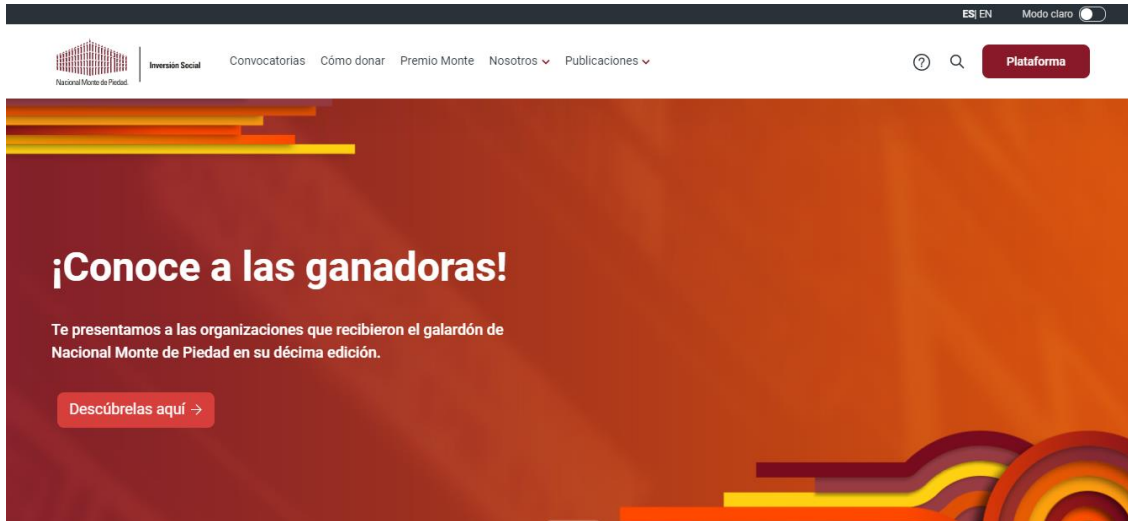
ES| EN Modo claro

Nacional Monte de Piedad. Inversión Social

Convocatorias Cómo donar Premio Monte Nosotros Publicaciones

Plataforma

¡Conoce a las ganadoras!

Te presentamos a las organizaciones que recibieron el galardón de Nacional Monte de Piedad en su décima edición.

Descúbrelas aquí →